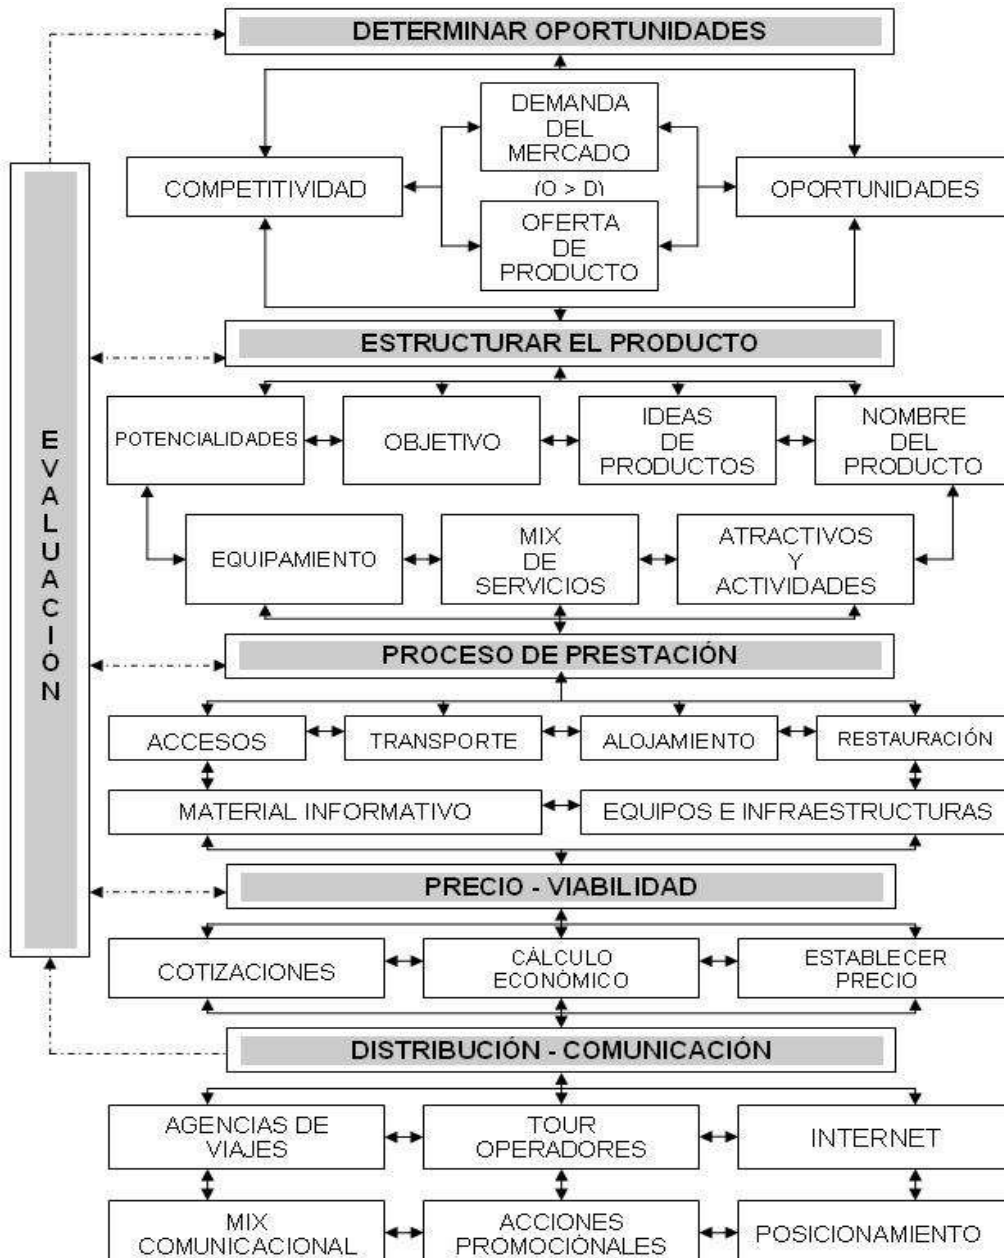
DETERMINAR OPORTUNIDADES

COMPETITIVIDAD

DEMANDA DEL MERCADO

(O > D)

OFERTA DE PRODUCTO

OPORTUNIDADES

EVALUACIÓN

ESTRUCTURAR EL PRODUCTO

POTENCIALIDADES

OBJETIVO

IDEAS DE PRODUCTOS

NOMBRE DEL PRODUCTO

EQUIPAMIENTO

MIX DE SERVICIOS

ATRACTIVOS Y ACTIVIDADES

PROCESO DE PRESTACIÓN

ACCESOS

TRANSPORTE

ALOJAMIENTO

RESTAURACIÓN

MATERIAL INFORMATIVO

EQUIPOS E INFRAESTRUCTURAS

PRECIO - VIABILIDAD

COTIZACIONES

CÁLCULO ECONÓMICO

ESTABLECER PRECIO

DISTRIBUCIÓN - COMUNICACIÓN

AGENCIAS DE VIAJES

TOUR OPERADORES

INTERNET

MIX COMUNICACIONAL

ACCIONES PROMOCIONALES

POSICIONAMIENTO